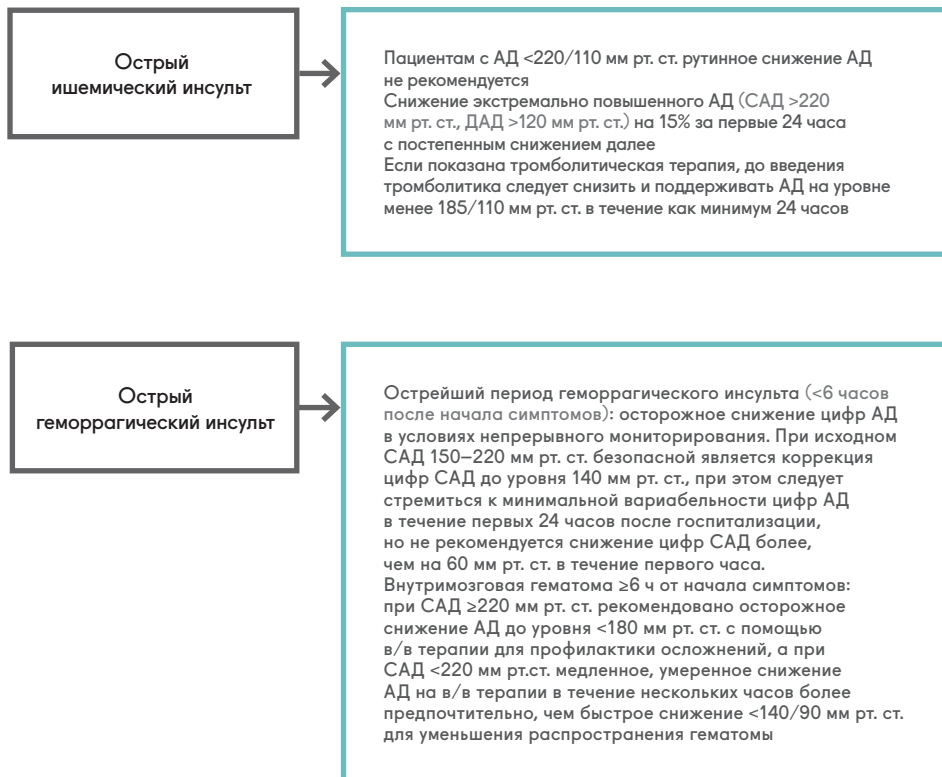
Острый ишемический инсульт

Пациентам с АД <220/110 мм рт. ст. рутинное снижение АД не рекомендуется
Снижение экстремально повышенного АД (САД >220 мм рт. ст., ДАД >120 мм рт. ст.) на 15% за первые 24 часа с постепенным снижением далее
Если показана тромболитическая терапия, до введения тромболитика следует снизить и поддерживать АД на уровне менее 185/110 мм рт. ст. в течение как минимум 24 часов

Острый геморрагический инсульт

Острейший период геморрагического инсульта (<6 часов после начала симптомов): осторожное снижение цифр АД в условиях непрерывного мониторирования. При исходном САД 150–220 мм рт. ст. безопасной является коррекция цифр САД до уровня 140 мм рт. ст., при этом следует стремиться к минимальной вариабельности цифр АД в течение первых 24 часов после госпитализации, но не рекомендуется снижение цифр САД более, чем на 60 мм рт. ст. в течение первого часа.
Внутримозговая гематома ≥6 ч от начала симптомов: при САД ≥220 мм рт. ст. рекомендовано осторожное снижение АД до уровня <180 мм рт. ст. с помощью в/в терапии для профилактики осложнений, а при САД <220 мм рт.ст. медленное, умеренное снижение АД на в/в терапии в течение нескольких часов более предпочтительно, чем быстрое снижение <140/90 мм рт. ст. для уменьшения распространения гематомы